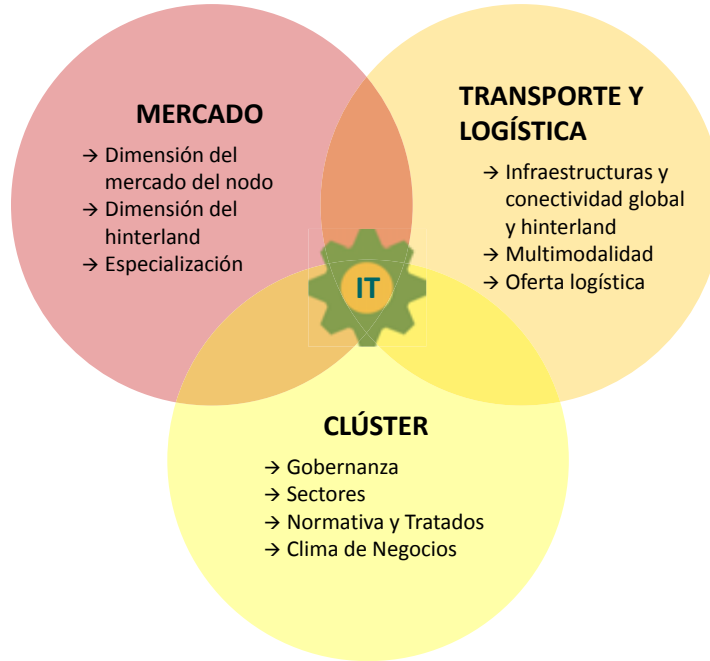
MERCADO

→ Dimensión del mercado del nodo
→ Dimensión del hinterland
→ Especialización

TRANSPORTE Y LOGÍSTICA

→ Infraestructuras y conectividad global y hinterland
→ Multimodalidad
→ Oferta logística

IT

CLÚSTER

→ Gobernanza
→ Sectores
→ Normativa y Tratados
→ Clima de Negocios